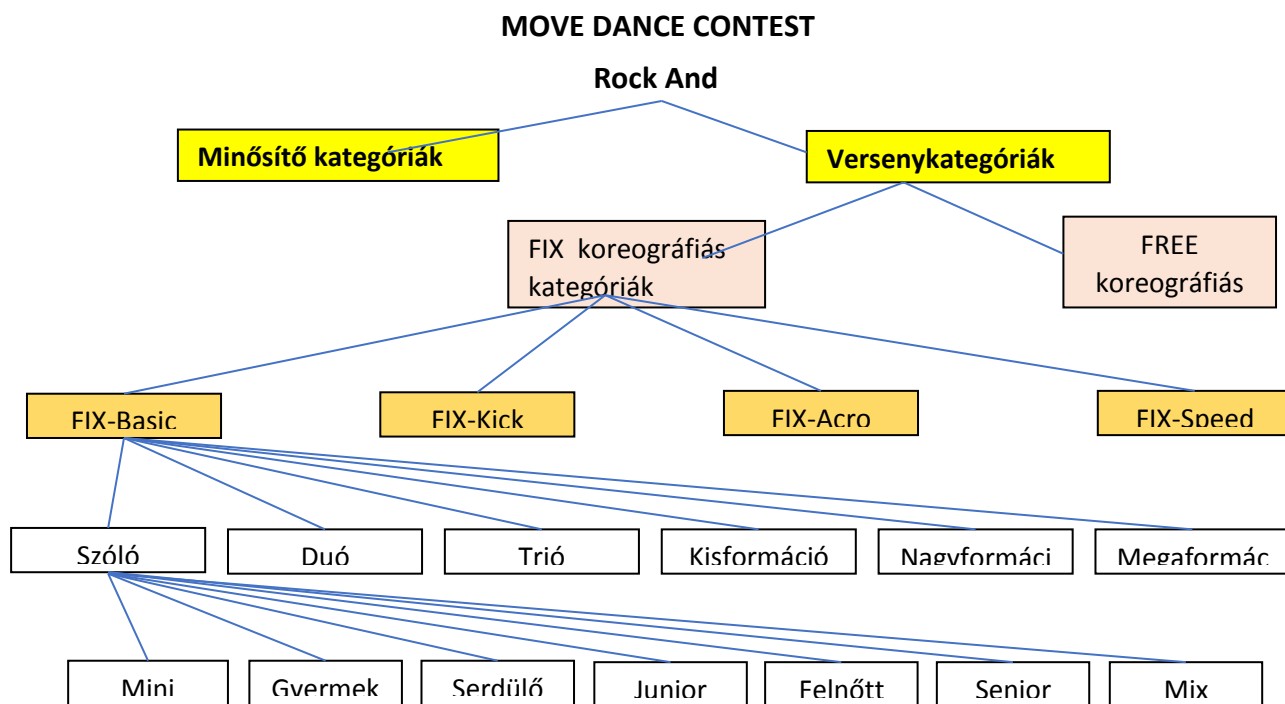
MOVE DANCE CONTEST

Rock And

Minősítő kategóriák

Versenykategóriák

FIX koreográfiás kategóriák

FREE koreográfiás

FIX-Basic

FIX-Kick

FIX-Acro

FIX-Speed

Szóló

Duó

Trió

Kisformáció

Nagyformáci

Megaformác

Mini

Gyermek

Serdülő

Junior

Felnőtt

Senior

Mix